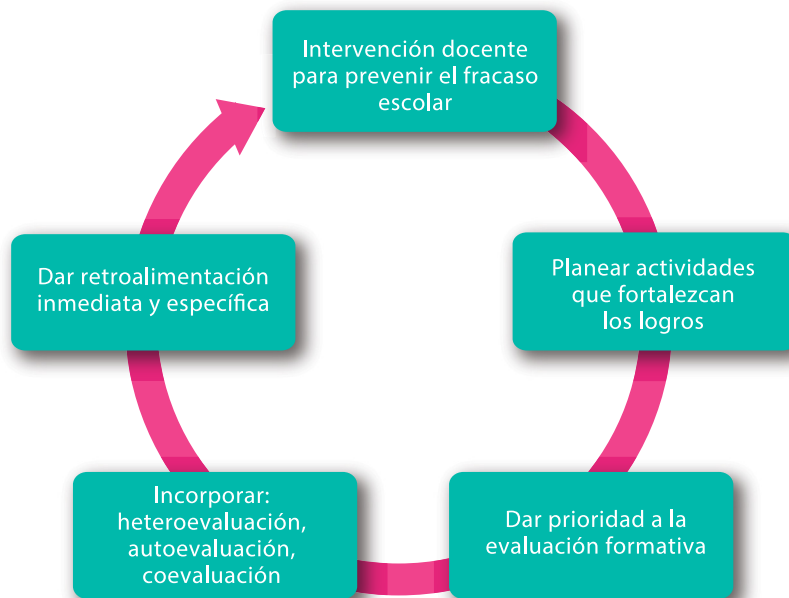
Intervención docente para prevenir el fracaso escolar

Planear actividades que fortalezcan los logros

Dar prioridad a la evaluación formativa

Incorporar: heteroevaluación, autoevaluación, coevaluación

Dar retroalimentación inmediata y específica